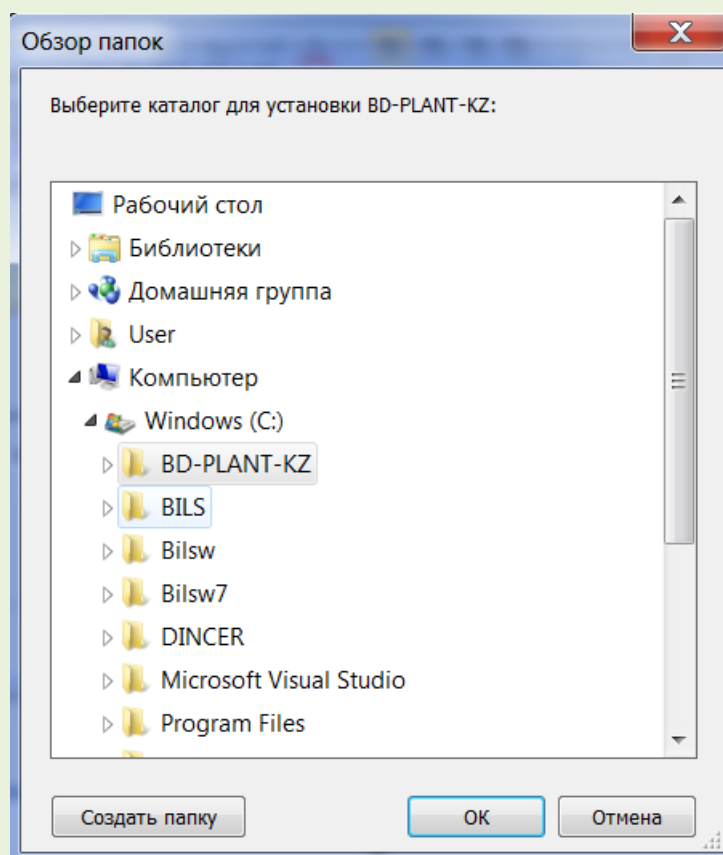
Обзор папок

Выберите каталог для установки BD-PLANT-KZ:

Рабочий стол
Библиотеки
Домашняя группа
User
Компьютер
Windows (C:)
BD-PLANT-KZ
BILS
Bilsw
Bilsw7
DINCER
Microsoft Visual Studio
Program Files

Создать папку
OK
Отмена